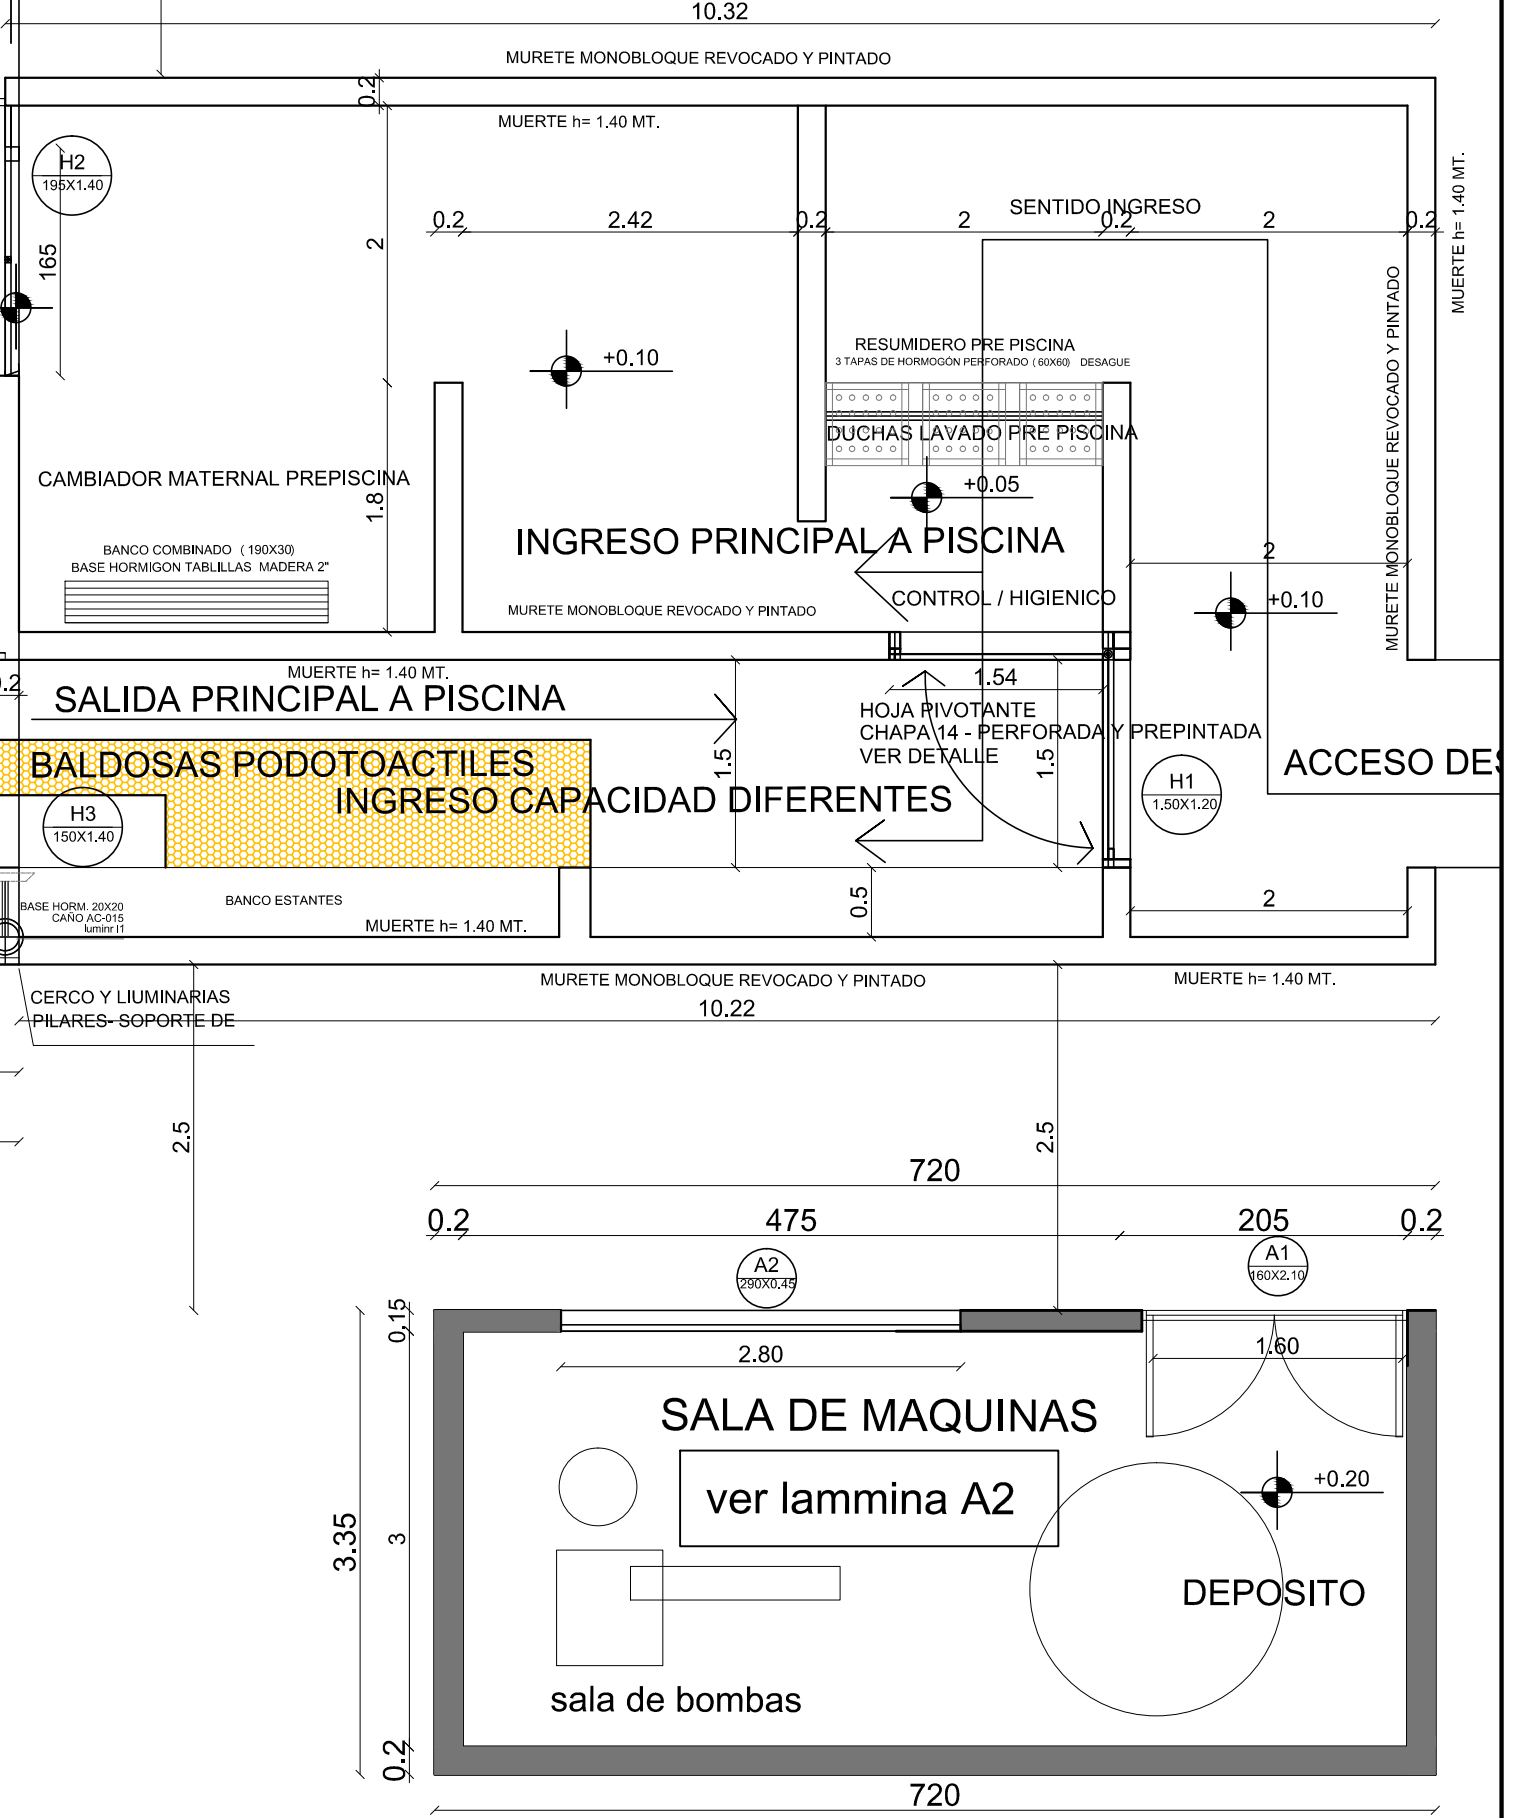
10.32

MURETE MONOBLOQUE REVOCADO Y PINTADO

0.2

MUERTE h= 1.40 MT.

H2
195X1.40

165

2

0.2 2.42 0.2 2 SENTIDO INGRESO 0.2 2 0.2

MUERTE h= 1.40 MT.

MURETE MONOBLOQUE REVOCADO Y PINTADO

+0.10

RESUMIDERO PRE PISCINA
3 TAPAS DE HORMOGÓN PERFORADO (60X60) DESAGUE

DUCHAS LAVADO PRE PISCINA

CAMBIADOR MATERNAL PREPISCINA

1.8

+0.05

INGRESO PRINCIPAL A PISCINA

BANCO COMBINADO (190X30)
BASE HORMIGON TABLILLAS MADERA 2"

2

MURETE MONOBLOQUE REVOCADO Y PINTADO

CONTROL / HIGIENICO

+0.10

MUERTE h= 1.40 MT.

SALIDA PRINCIPAL A PISCINA

1.54

HOJA PIVOTANTE
CHAPA 14 - PERFORADA Y PREPINTADA
VER DETALLE

BALDOSAS PODOTOACTILES

1.5

1.5

ACCESO DE

INGRESO CAPACIDAD DIFERENTES

H1
1.50X1.20

H3
150X1.40

BASE HORM. 20X20
CAÑO AC-015
luminr I1

BANCO ESTANTES

MUERTE h= 1.40 MT.

0.5

2

MURETE MONOBLOQUE REVOCADO Y PINTADO

MUERTE h= 1.40 MT.

CERCO Y LIUMINARIAS
PILARES- SOPORTE DE

10.22

2.5

2.5

720

0.2 475 205 0.2

A2
290X0.45

A1
160X2.10

0.15

2.80

1.60

SALA DE MAQUINAS

ver lammina A2

+0.20

3.35

3

DEPOSITO

sala de bombas

0.2

720